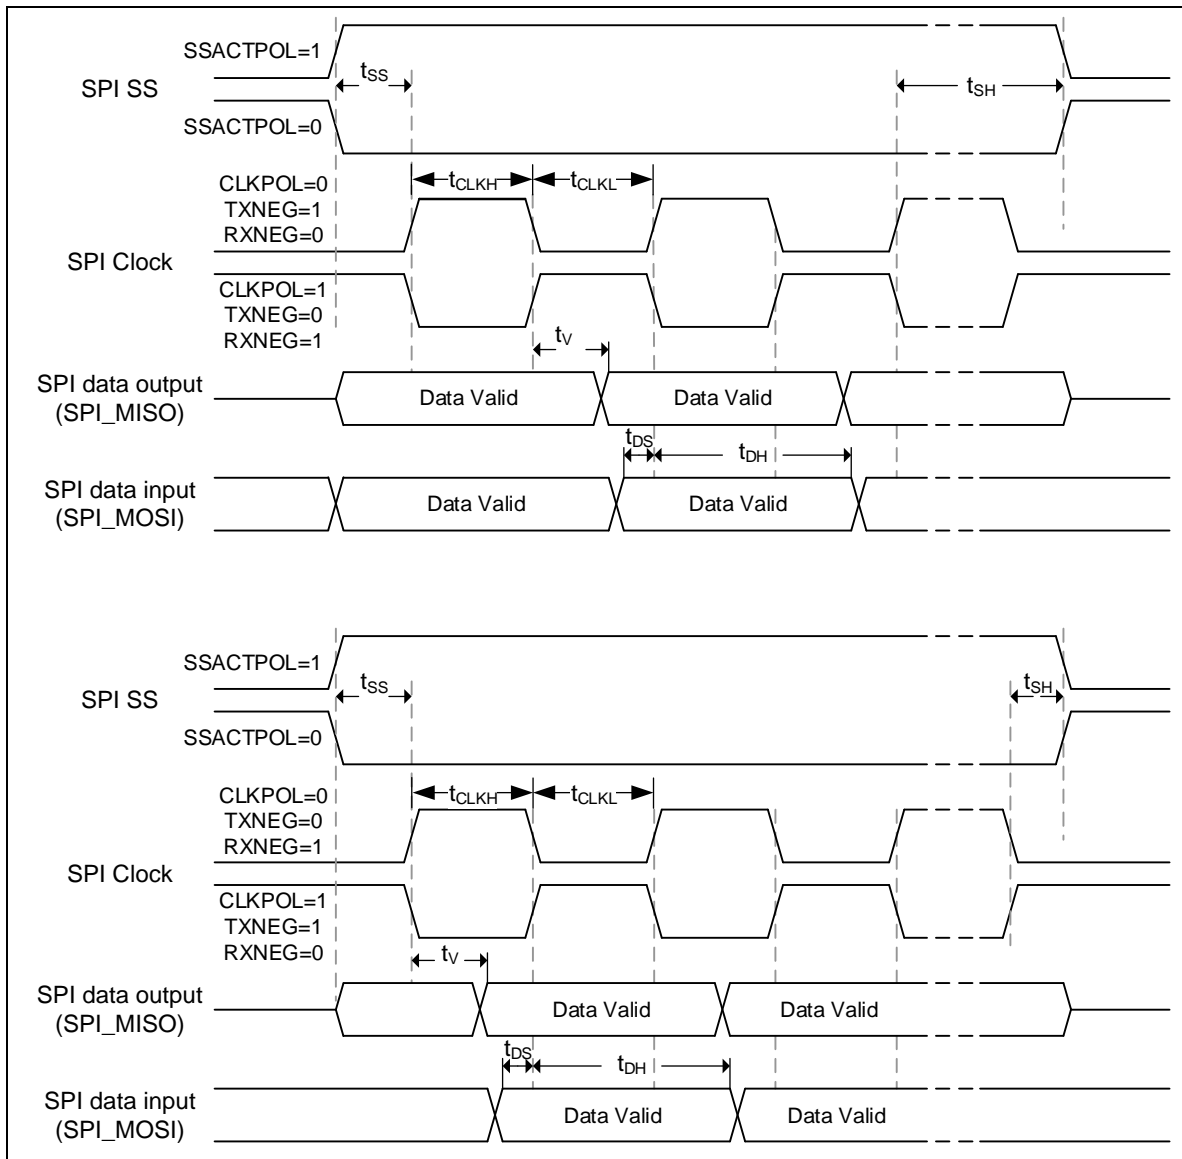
SSACTPOL=1
$t_{SS}$
$t_{SH}$
SPI SS
SSACTPOL=0
CLKPOL=0
TXNEG=1
RXNEG=0
$t_{CLKH}$
$t_{CLKL}$
SPI Clock
CLKPOL=1
TXNEG=0
RXNEG=1
$t_V$
SPI data output
(SPI_MISO)
Data Valid
Data Valid
$t_{DS}$
$t_{DH}$
SPI data input
(SPI_MOSI)
Data Valid
Data Valid

SSACTPOL=1
$t_{SS}$
$t_{SH}$
SPI SS
SSACTPOL=0
CLKPOL=0
TXNEG=0
RXNEG=1
$t_{CLKH}$
$t_{CLKL}$
SPI Clock
CLKPOL=1
TXNEG=1
RXNEG=0
$t_V$
SPI data output
(SPI_MISO)
Data Valid
Data Valid
$t_{DS}$
$t_{DH}$
SPI data input
(SPI_MOSI)
Data Valid
Data Valid